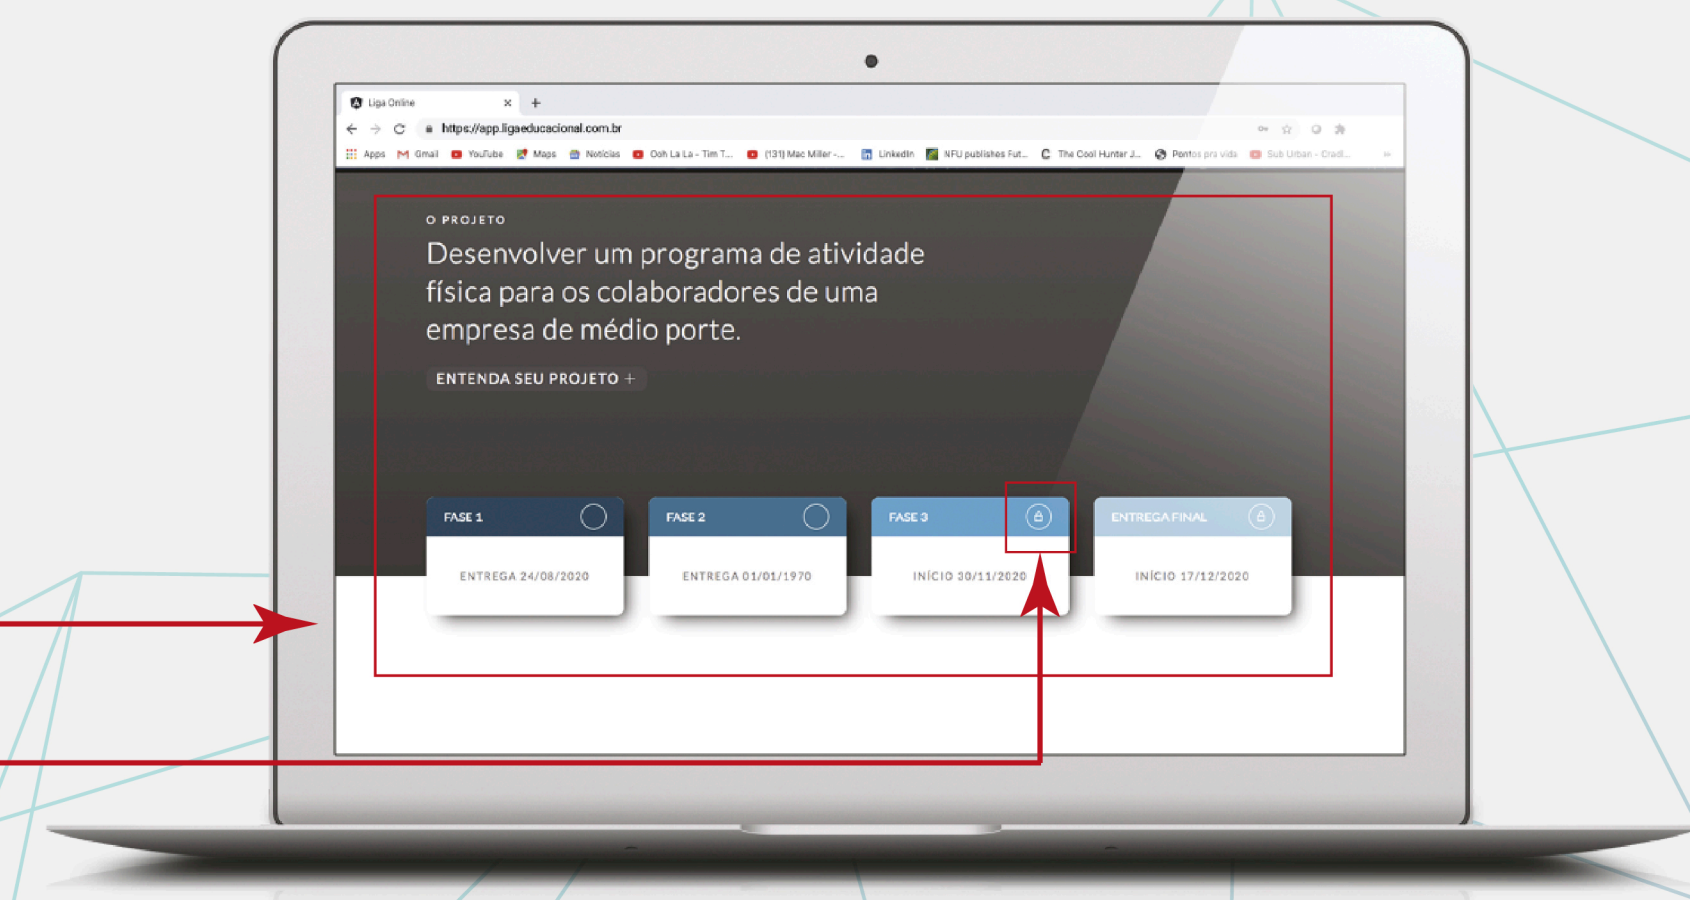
Liga Online ×
+
https://app.ligaeducacional.com.br
Apps Gmail YouTube Maps Notícias Ooh La La - Tim T... (131) Mac Miller -... LinkedIn NFU publishes Fut... The Cool Hunter J... Pontos pra vida Sub Urban - Cradl...

O PROJETO

Desenvolver um programa de atividade física para os colaboradores de uma empresa de médio porte.

ENTENDA SEU PROJETO +

FASE 1
ENTREGA 24/08/2020

FASE 2
ENTREGA 01/01/1970

FASE 3
INÍCIO 30/11/2020

ENTREGA FINAL
INÍCIO 17/12/2020